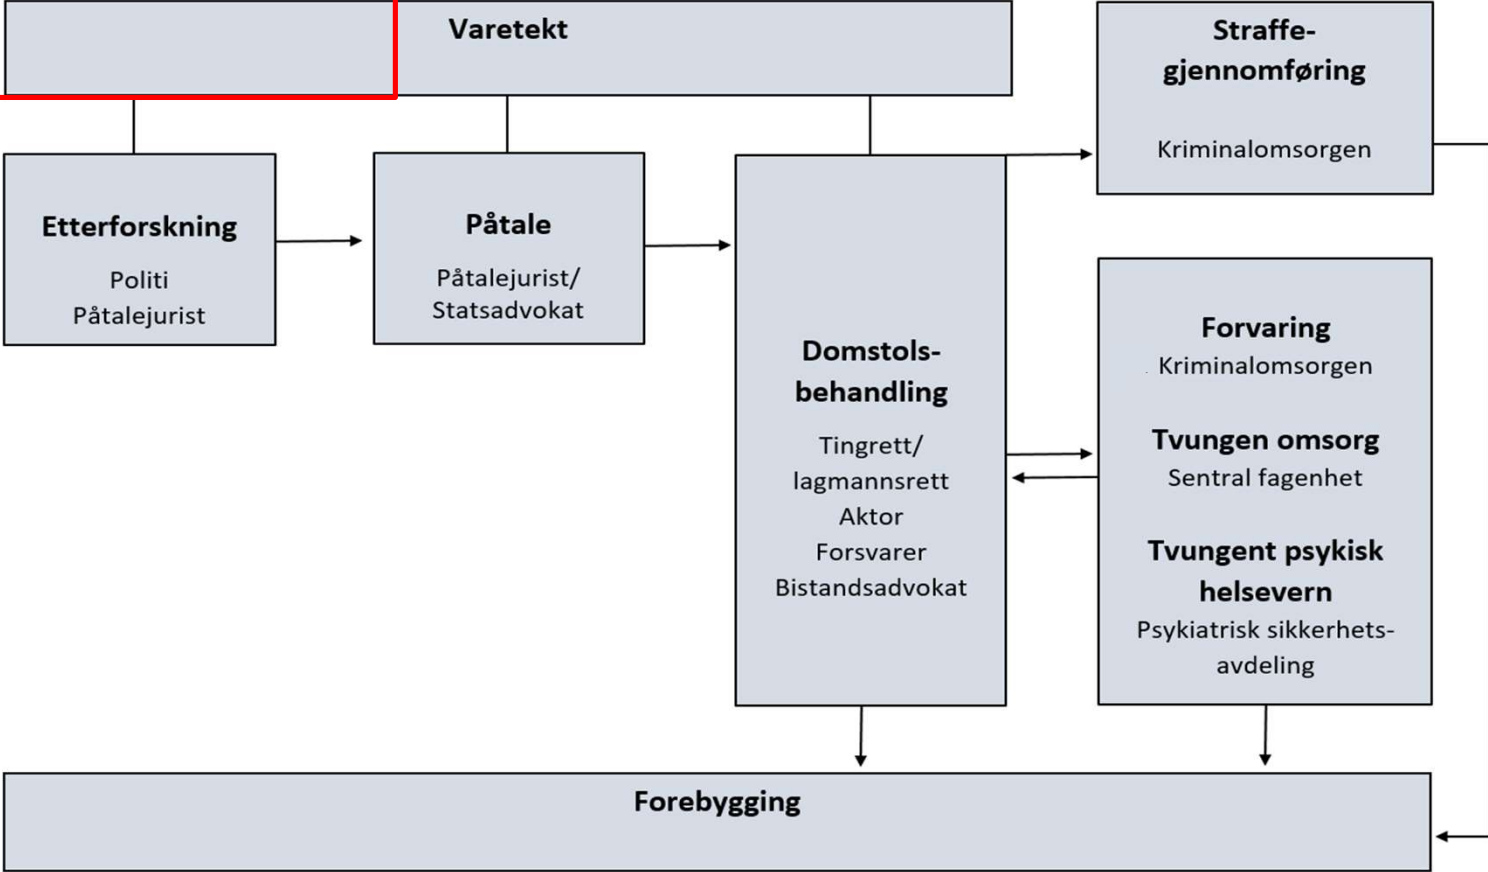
Varetekt

Straffegjennomføring

Kriminalomsorgen

Etterforskning

Politi
Påtalejurist

Påtale

Påtalejurist/
Statsadvokat

Domstolsbehandling

Tingrett/
lagmannsrett
Aktor
Forsvarer
Bistandsadvokat

Forvaring
Kriminalomsorgen

Tvungen omsorg
Sentral fagenhet

Tvungent psykisk helsevern
Psykiatrisk sikkerhetsavdeling

Forebygging